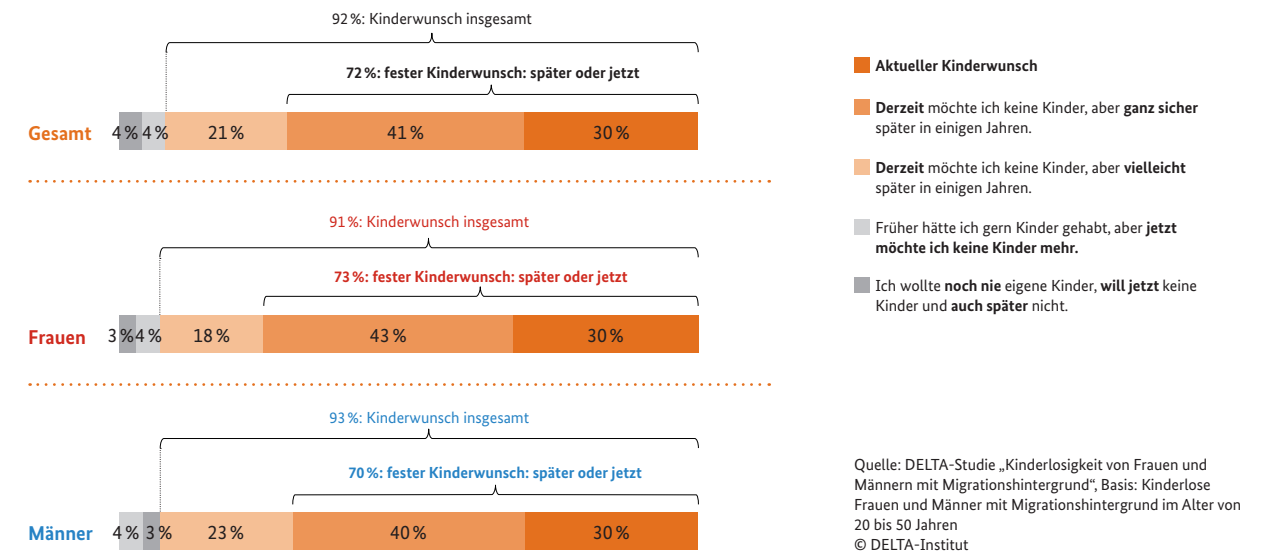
92 %: Kinderwunsch insgesamt

72 %: fester Kinderwunsch: später oder jetzt

Gesamt 4 % 4 % 21 % 41 % 30 %

91 %: Kinderwunsch insgesamt

73 %: fester Kinderwunsch: später oder jetzt

Frauen 3 % 4 % 18 % 43 % 30 %

93 %: Kinderwunsch insgesamt

70 %: fester Kinderwunsch: später oder jetzt

Männer 4 % 3 % 23 % 40 % 30 %

Aktueller Kinderwunsch

Derzeit möchte ich keine Kinder, aber ganz sicher später in einigen Jahren.

Derzeit möchte ich keine Kinder, aber vielleicht später in einigen Jahren.

Früher hätte ich gern Kinder gehabt, aber jetzt möchte ich keine Kinder mehr.

Ich wollte noch nie eigene Kinder, will jetzt keine Kinder und auch später nicht.

Quelle: DELTA-Studie „Kinderlosigkeit von Frauen und Männern mit Migrationshintergrund", Basis: Kinderlose Frauen und Männer mit Migrationshintergrund im Alter von 20 bis 50 Jahren
© DELTA-Institut